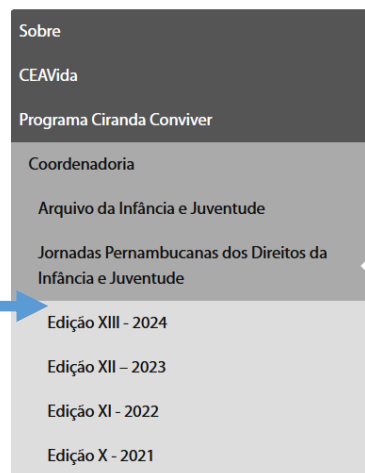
Sobre

CEAVida

Programa Ciranda Conviver

Coordenadoria

Arquivo da Infância e Juventude

Jornadas Pernambucanas dos Direitos da Infância e Juventude

Edição XIII - 2024

Edição XII – 2023

Edição XI - 2022

Edição X - 2021